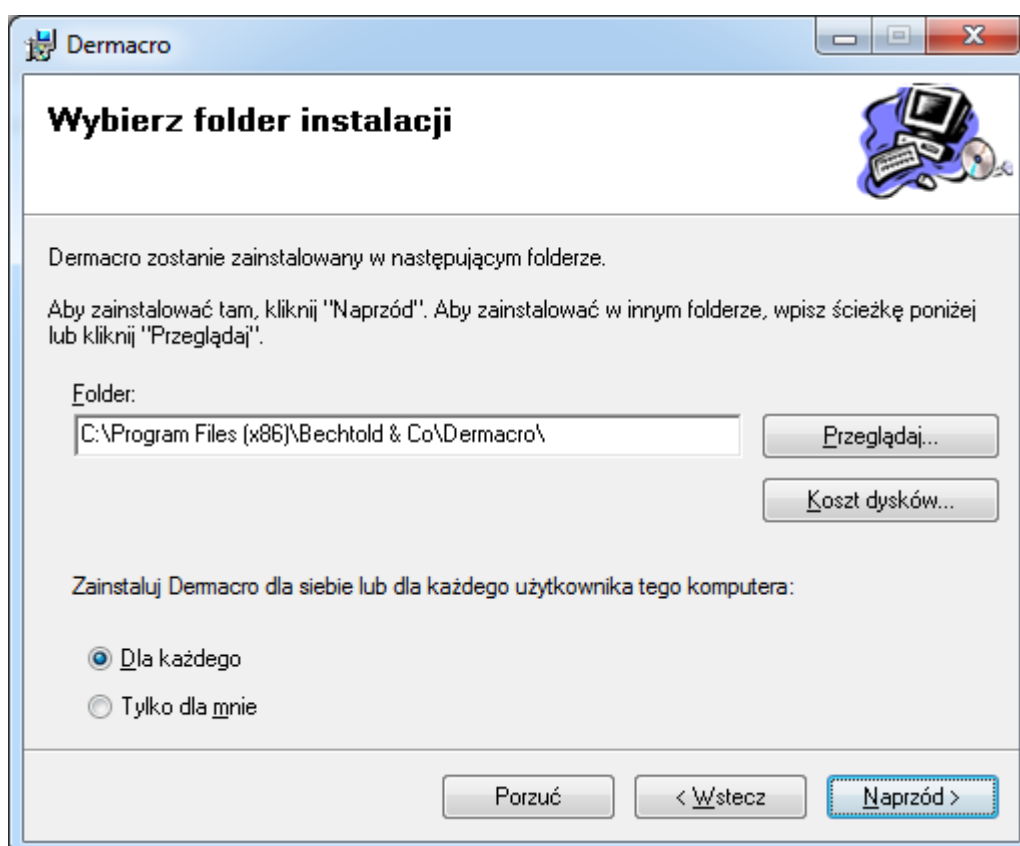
Dermacro

Wybierz folder instalacji

Dermacro zostanie zainstalowany w następującym folderze.

Aby zainstalować tam, kliknij "Naprzód". Aby zainstalować w innym folderze, wpisz ścieżkę poniżej lub kliknij "Przeglądaj".

Folder:

C:\Program Files (x86)\Bechtold & Co\Dermacro\

Przeglądaj...

Koszt dysków...

Zainstaluj Dermacro dla siebie lub dla każdego użytkownika tego komputera:

Dla każdego

Tylko dla mnie

Porzuć

< Wstecz

Naprzód >